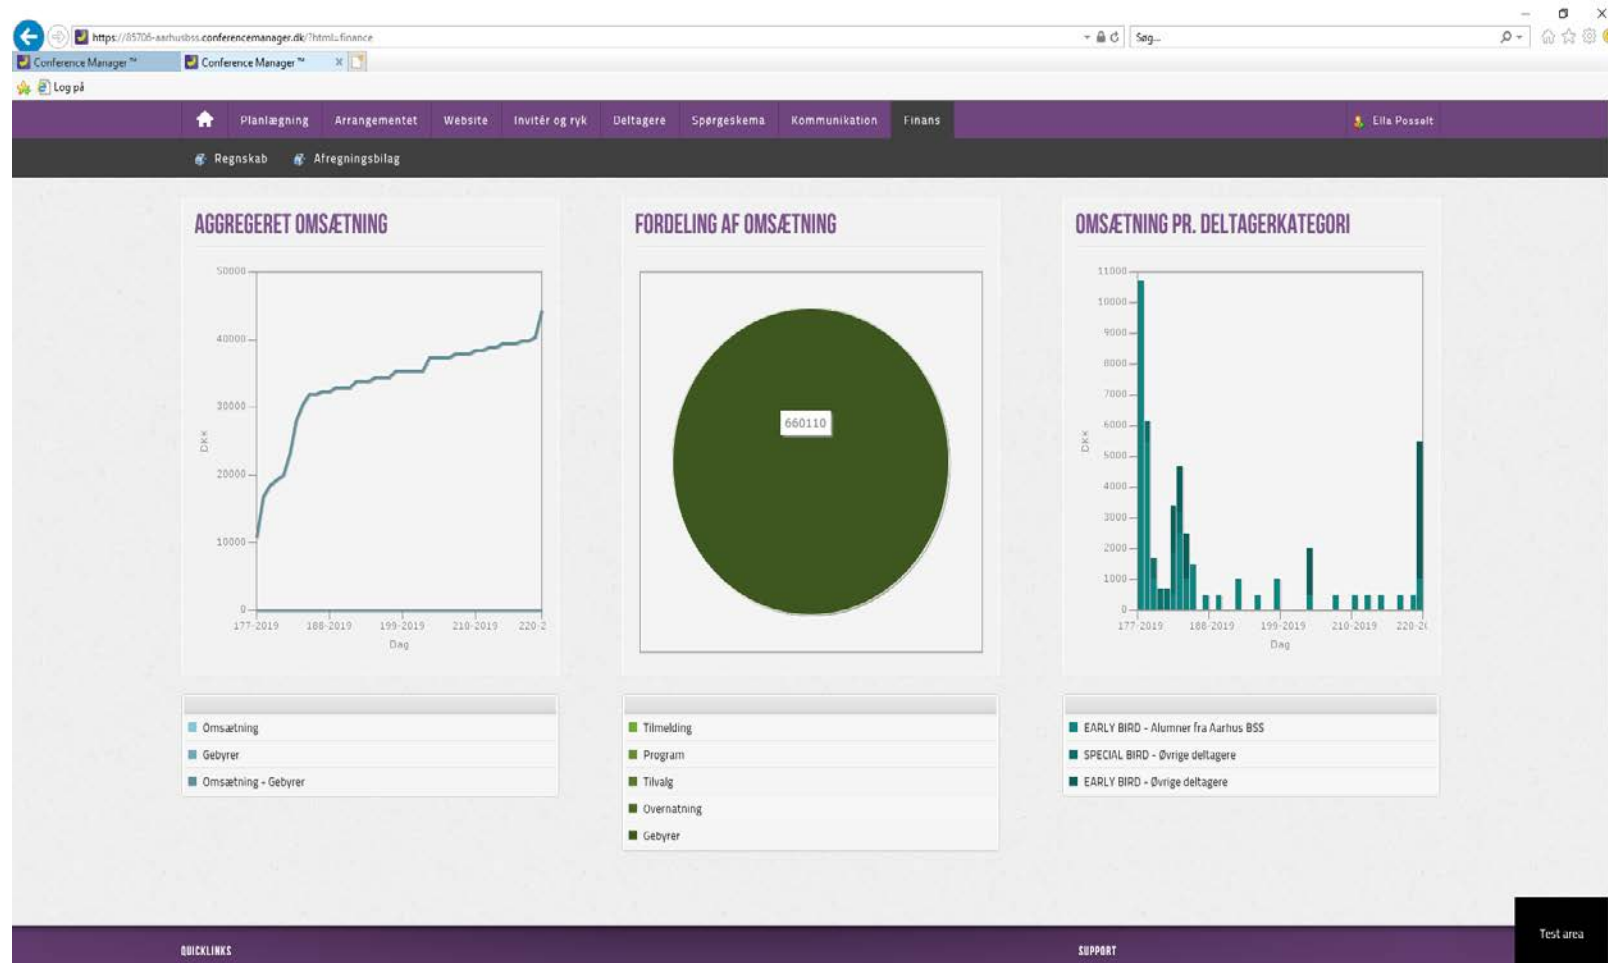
https://85706-aarhusbss.conferencemanager.dk/?html=finance
Søg...
Conference Manager™
Conference Manager™
Log på

Planlægning Arrangementet Website Invitér og ryk Deltagere Spørgeskema Kommunikation Finans
Ella Posselt

Regnskab Afregningsbilag

AGGREGERET OMSÆTNING

50000
40000
30000
20000
10000
0
DKK
177-2019 188-2019 199-2019 210-2019 220-2
Dag

FORDELING AF OMSÆTNING

660110

OMSÆTNING PR. DELTAGERKATEGORI

11000
10000
9000
8000
7000
6000
5000
4000
3000
2000
1000
0
DKK
177-2019 188-2019 199-2019 210-2019 220-2
Dag

Omsætning
Gebyrer
Omsætning - Gebyrer

Tilmelding
Program
Tilvalg
Overnatning
Gebyrer

EARLY BIRD - Alumner fra Aarhus BSS
SPECIAL BIRD - Øvrige deltagere
EARLY BIRD - Øvrige deltagere

QUICKLINKS
SUPPORT
Test area